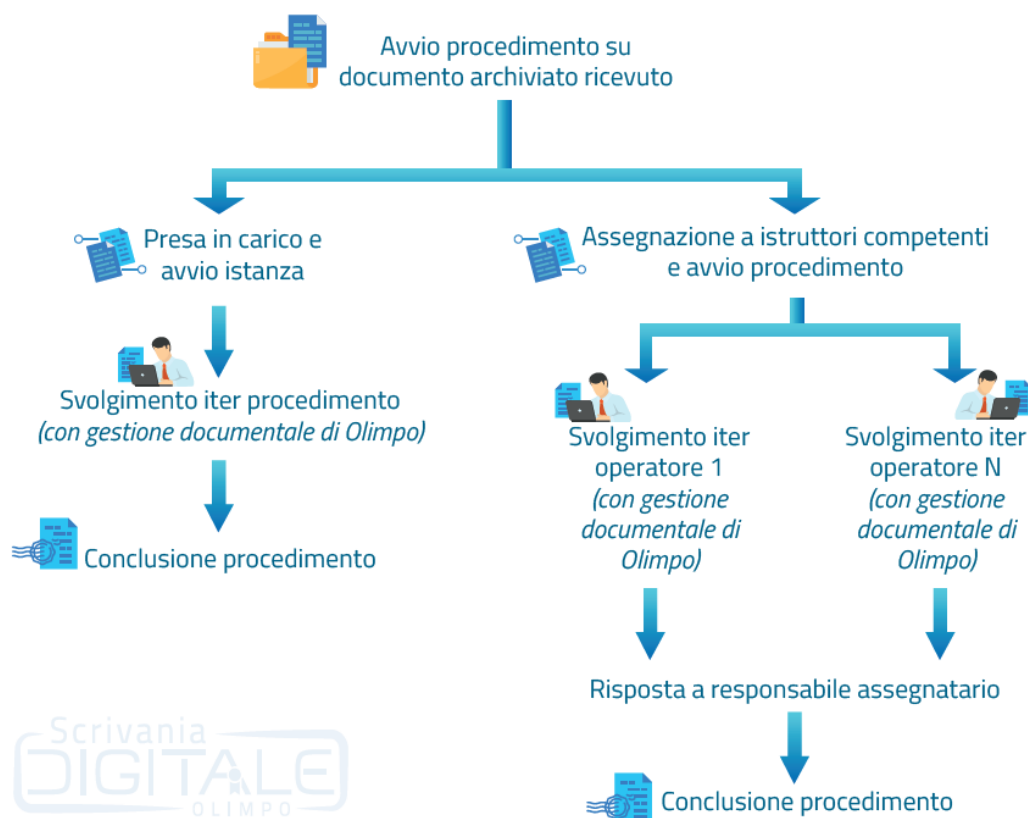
Avvio procedimento su documento archiviato ricevuto

Presa in carico e avvio istanza

Svolgimento iter procedimento
*(con gestione documentale di Olimpo)*

Conclusione procedimento

Assegnazione a istruttori competenti e avvio procedimento

Svolgimento iter operatore 1
*(con gestione documentale di Olimpo)*

Svolgimento iter operatore N
*(con gestione documentale di Olimpo)*

Risposta a responsabile assegnatario

Conclusione procedimento

Scrivania DIGITALE OLIMPO